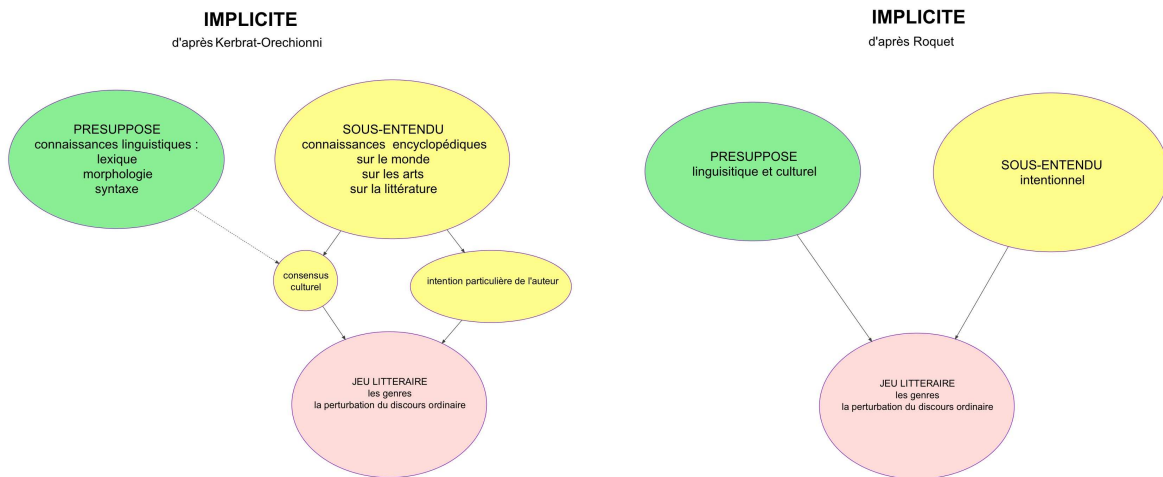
IMPLICITE
d'après Kerbrat-Orechionni

PRESUPPOSE
connaissances linguistiques :
lexique
morphologie
syntaxe

SOUS-ENTENDU
connaissances encyclopédiques
sur le monde
sur les arts
sur la littérature

consensus culturel

intention particulière de l'auteur

JEU LITTERAIRE
les genres
la perturbation du discours ordinaire

IMPLICITE
d'après Roquet

PRESUPPOSE
linguisitique et culturel

SOUS-ENTENDU
intentionnel

JEU LITTERAIRE
les genres
la perturbation du discours ordinaire